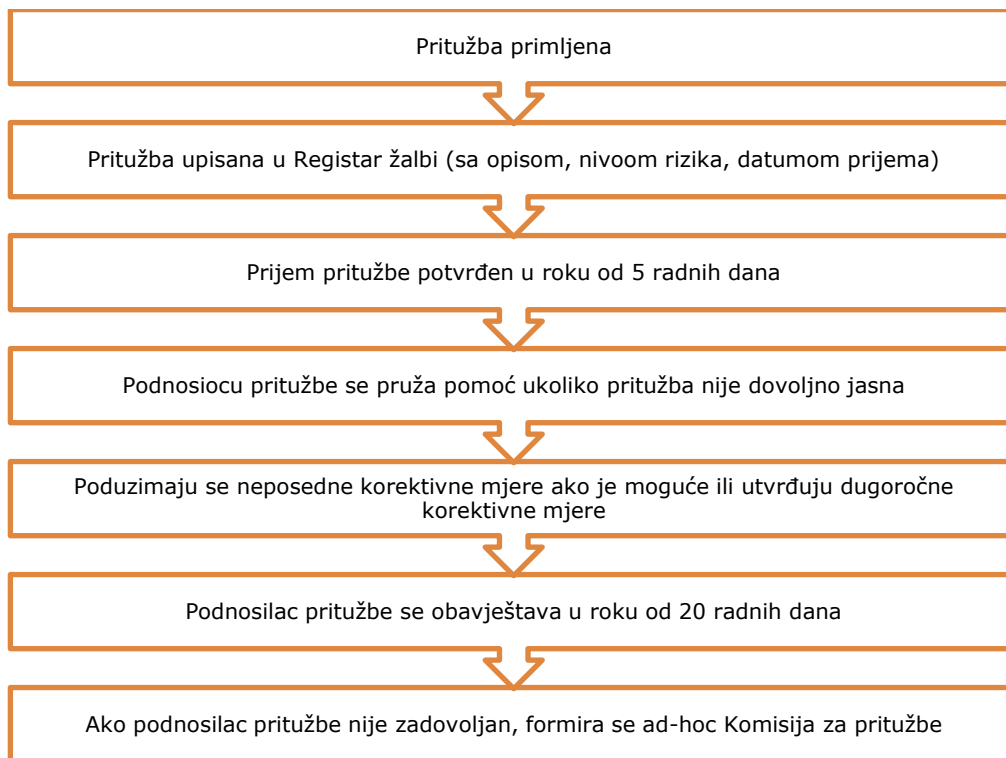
Pritužba primljena

Pritužba upisana u Registar žalbi (sa opisom, nivoom rizika, datumom prijema)

Prijem pritužbe potvrđen u roku od 5 radnih dana

Podnosiocu pritužbe se pruža pomoć ukoliko pritužba nije dovoljno jasna

Poduzimaju se neposedne korektivne mjere ako je moguće ili utvrđuju dugoročne korektivne mjere

Podnosilac pritužbe se obavještava u roku od 20 radnih dana

Ako podnosilac pritužbe nije zadovoljan, formira se ad-hoc Komisija za pritužbe